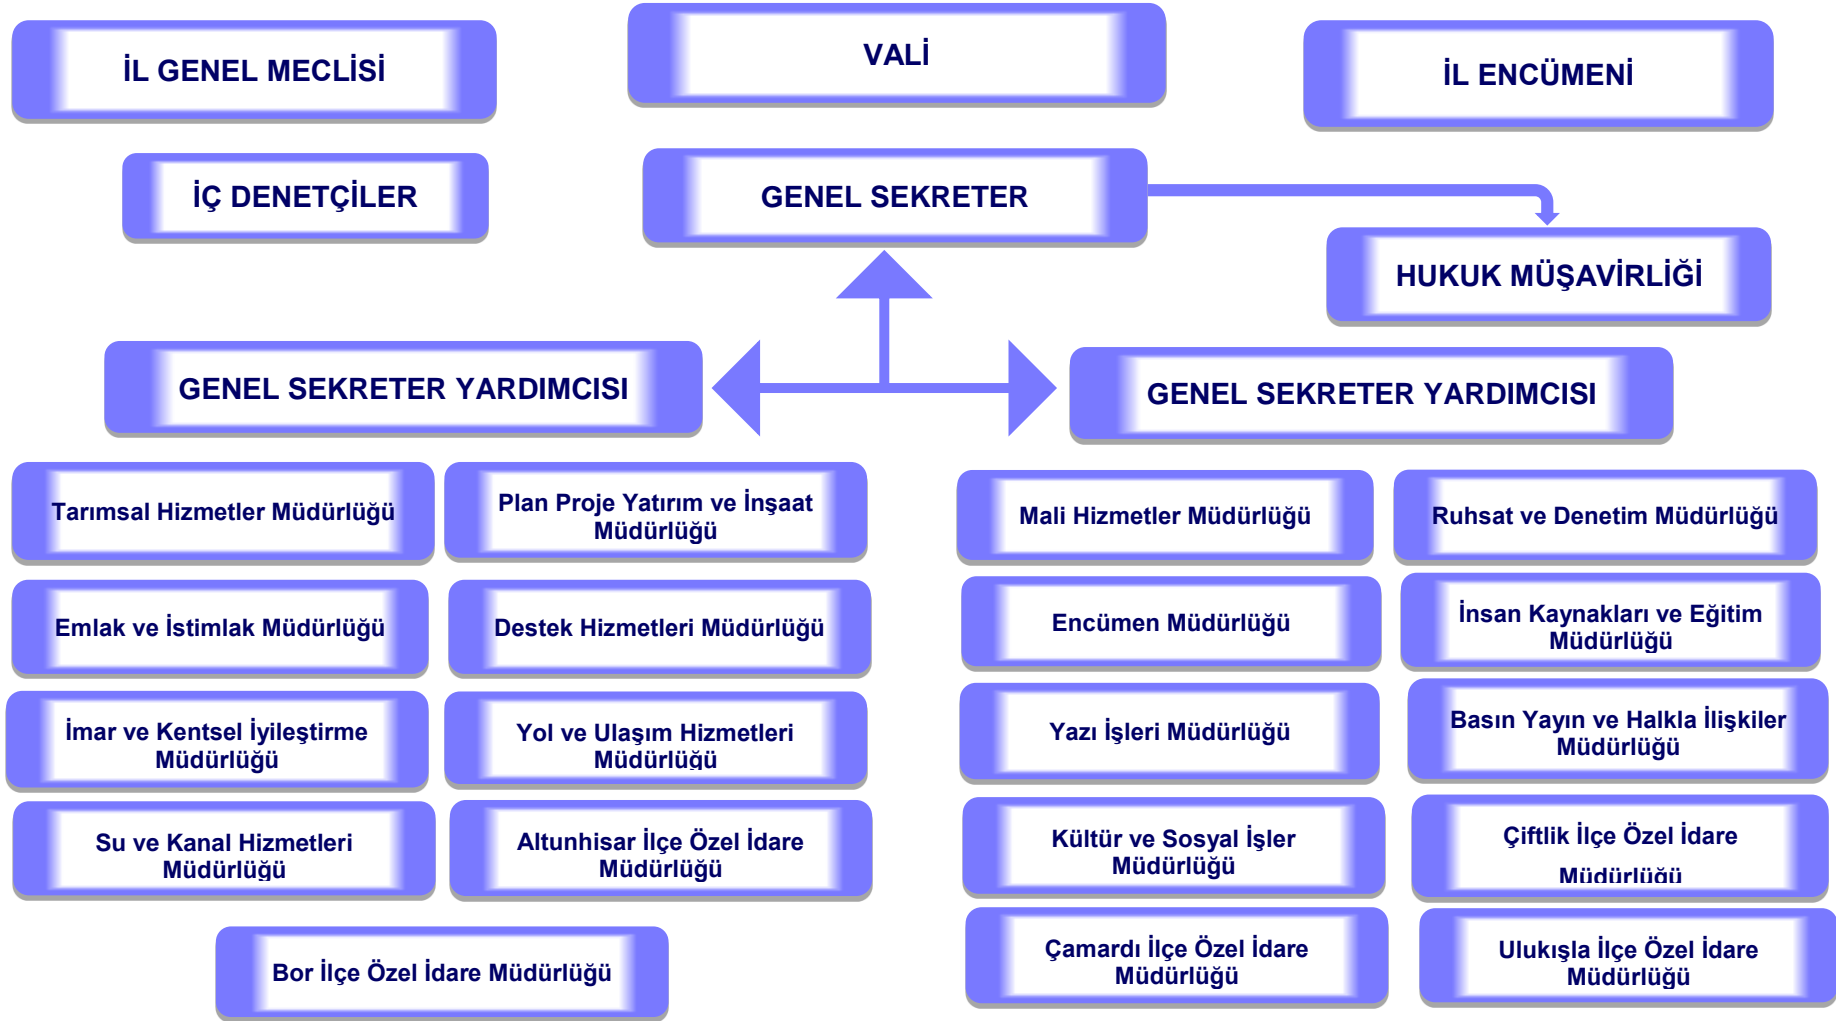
İL GENEL MECLİSİ

VALİ

İL ENCÜMENİ

İÇ DENETÇİLER

GENEL SEKRETER

HUKUK MÜŞAVİRLİĞİ

GENEL SEKRETER YARDIMCISI

GENEL SEKRETER YARDIMCISI

Tarımsal Hizmetler Müdürlüğü

Plan Proje Yatırım ve İnşaat Müdürlüğü

Emlak ve İstimlak Müdürlüğü

Destek Hizmetleri Müdürlüğü

İmar ve Kentsel İyileştirme Müdürlüğü

Yol ve Ulaşım Hizmetleri Müdürlüğü

Su ve Kanal Hizmetleri Müdürlüğü

Altunhisar İlçe Özel İdare Müdürlüğü

Bor İlçe Özel İdare Müdürlüğü

Mali Hizmetler Müdürlüğü

Ruhsat ve Denetim Müdürlüğü

Encümen Müdürlüğü

İnsan Kaynakları ve Eğitim Müdürlüğü

Yazı İşleri Müdürlüğü

Basın Yayın ve Halkla İlişkiler Müdürlüğü

Kültür ve Sosyal İşler Müdürlüğü

Çiftlik İlçe Özel İdare Müdürlüğü

Çamardı İlçe Özel İdare Müdürlüğü

Ulukışla İlçe Özel İdare Müdürlüğü